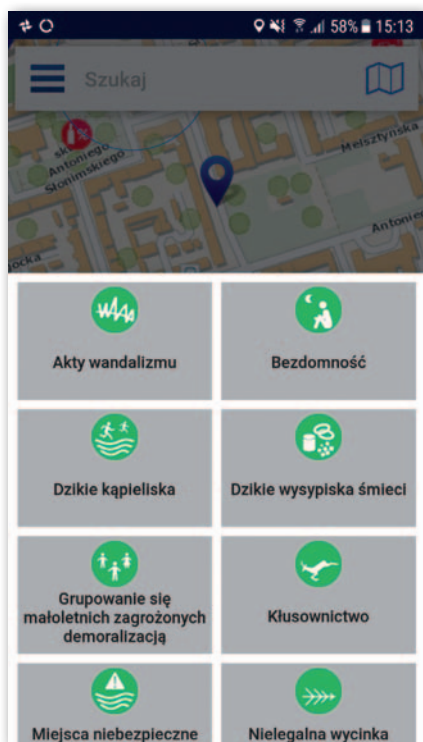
58% 15:13

Szukaj

%

sk

Antoniego

Słonimskiego

Mełsztyńska

Antoni

ocka

Akty wandalizmu

Bezdomność

Dzikie kąpieliska

Dzikie wysypiska śmieci

Grupowanie się małoletnich zagrożonych demoralizacją

Kłusownictwo

Miejsca niebezpieczne

Nielegalna wycinka